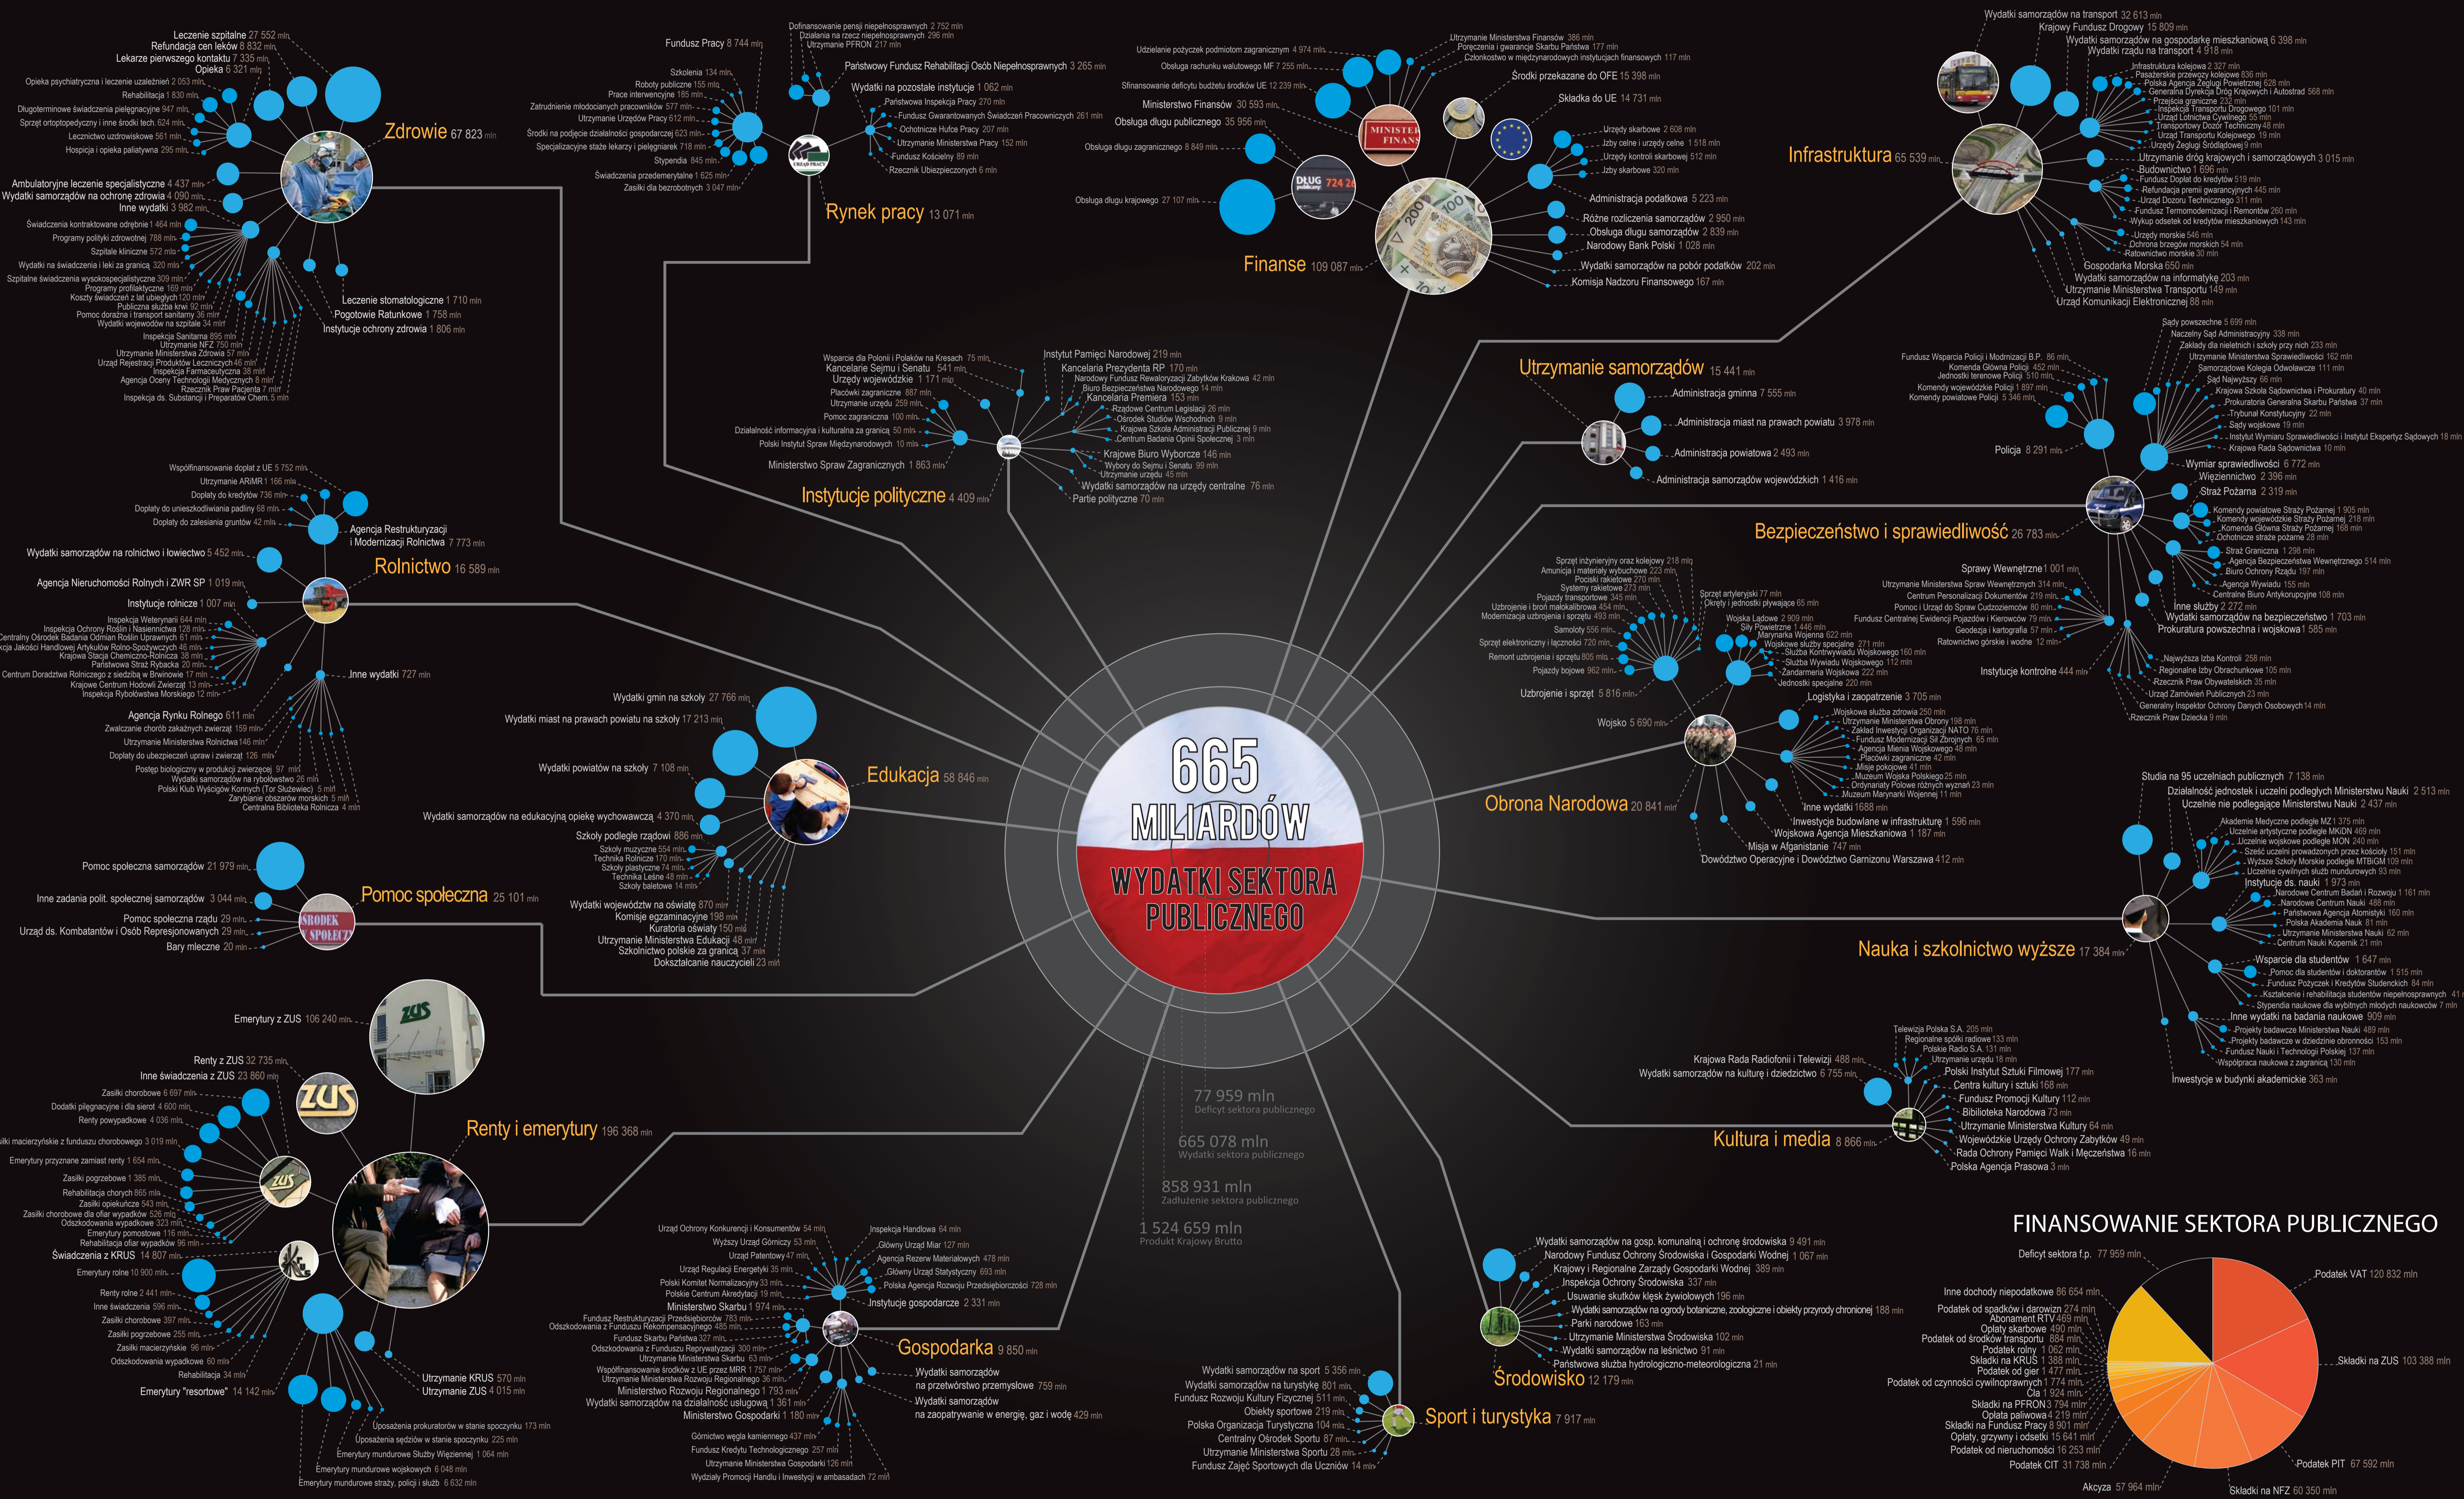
665 MILIARDÓW
WYDATKI SEKTORA PUBLICZNEGO

77 959 mln
Deficyt sektora publicznego
665 078 mln
Wydatki sektora publicznego
858 931 mln
Zadłużenie sektora publicznego
1 524 659 mln
Produkt Krajowy Brutto

Zdrowie 67 823 mln
Leczenie szpitalne 27 552 mln
Refundacja cen leków 8 832 mln
Lekarze pierwszego kontaktu 7 335 mln
Opieka 6 321 mln
Opieka psychiatryczna i leczenie uzależnień 2 053 mln
Rehabilitacja 1 830 mln
Długoterminowe świadczenia pielęgnacyjne 947 mln
Sprzęt ortopedyczny i inne środki tech. 624 mln
Lecznictwo uzdrowiskowe 561 mln
Hospicja i opieka paliatywna 295 mln
Ambulatoryjne leczenie specjalistyczne 4 437 mln
Wydatki samorządów na ochronę zdrowia 4 090 mln
Inne wydatki 3 982 mln
Świadczenia kontraktowane odrębnie 1 464 mln
Programy polityki zdrowotnej 788 mln
Szpitale kliniczne 572 mln
Wydatki na świadczenia i leki za granicą 320 mln
Szpitalne świadczenia wysokospecjalistyczne 309 mln
Programy profilaktyczne 169 mln
Koszty świadczeń z lat ubiegłych 120 mln
Publiczna służba krwi 92 mln
Pomoc doraźna i transport sanitarny 36 mln
Wydatki wojewodów na szpitale 34 mln
Inspekcja Sanitarna 895 mln
Utrzymanie NFZ 750 mln
Utrzymanie Ministerstwa Zdrowia 57 mln
Urząd Rejestracji Produktów Leczniczych 46 mln
Inspekcja Farmaceutyczna 38 mln
Agencja Oceny Technologii Medycznych 8 mln
Rzecznik Praw Pacjenta 7 mln
Inspekcja ds. Substancji i Preparatów Chem. 5 mln
Leczenie stomatologiczne 1 710 mln
Pogotowie Ratunkowe 1 758 mln
Instytucje ochrony zdrowia 1 806 mln

Rynek pracy 13 071 mln
Fundusz Pracy 8 744 mln
Dofinansowanie pensji niepełnosprawnych 2 752 mln
Działania na rzecz niepełnosprawnych 296 mln
Utrzymanie PFRON 217 mln
Państwowy Fundusz Rehabilitacji Osób Niepełnosprawnych 3 265 mln
Szkolenia 134 mln
Roboty publiczne 155 mln
Prace interwencyjne 185 mln
Zatrudnienie młodocianych pracowników 577 mln
Utrzymanie Urzędów Pracy 612 mln
Środki na podjęcie działalności gospodarczej 623 mln
Specjalizacyjne staże lekarzy i pielęgniarek 718 mln
Stypendia 845 mln
Świadczenia przedemerytalne 1 625 mln
Zasiłki dla bezrobotnych 3 047 mln
Wydatki na pozostałe instytucje 1 062 mln
Państwowa Inspekcja Pracy 270 mln
Fundusz Gwarantowanych Świadczeń Pracowniczych 261 mln
Ochotnicze Hufce Pracy 207 mln
Utrzymanie Ministerstwa Pracy 152 mln
Fundusz Kościelny 89 mln
Rzecznik Ubezpieczonych 6 mln

Finanse 109 087 mln
Udzielanie pożyczek podmiotom zagranicznym 4 974 mln
Obsługa rachunku walutowego MF 7 255 mln
Sfinansowanie deficytu budżetu środków UE 12 239 mln
Ministerstwo Finansów 30 593 mln
Obsługa długu publicznego 35 956 mln
Obsługa długu zagranicznego 8 849 mln
Obsługa długu krajowego 27 107 mln
Utrzymanie Ministerstwa Finansów 386 mln
Poręczenia i gwarancje Skarbu Państwa 177 mln
Członkostwo w międzynarodowych instytucjach finansowych 117 mln
Środki przekazane do OFE 15 398 mln
Składka do UE 14 731 mln
Urzędy skarbowe 2 608 mln
Izby celne i urzędy celne 1 518 mln
Urzędy kontroli skarbowej 512 mln
Izby skarbowe 320 mln
Administracja podatkowa 5 223 mln
Różne rozliczenia samorządów 2 950 mln
Obsługa długu samorządów 2 839 mln
Narodowy Bank Polski 1 028 mln
Wydatki samorządów na pobór podatków 202 mln
Komisja Nadzoru Finansowego 167 mln

Infrastruktura 65 539 mln
Wydatki samorządów na transport 32 613 mln
Krajowy Fundusz Drogowy 15 809 mln
Wydatki samorządów na gospodarkę mieszkaniową 6 398 mln
Wydatki rządu na transport 4 918 mln
Infrastruktura kolejowa 2 327 mln
Pasażerskie przewozy kolejowe 836 mln
Polska Agencja Żeglugi Powietrznej 628 mln
Generalna Dyrekcja Dróg Krajowych i Autostrad 568 mln
Przejścia graniczne 232 mln
Inspekcja Transportu Drogowego 101 mln
Urząd Lotnictwa Cywilnego 55 mln
Transportowy Dozór Techniczny 48 mln
Urząd Transportu Kolejowego 19 mln
Urząd Żeglugi Śródlądowej 9 mln
Utrzymanie dróg krajowych i samorządowych 3 015 mln
Budownictwo 1 696 mln
Fundusz Dopłat do kredytów 519 mln
Refundacja premii gwarancyjnych 445 mln
Urząd Dozoru Technicznego 311 mln
Fundusz Termomodernizacji i Remontów 260 mln
Wykup odsetek od kredytów mieszkaniowych 143 mln
Urzędy morskie 546 mln
Ochrona brzegów morskich 54 mln
Ratownictwo morskie 30 mln
Gospodarka Morska 650 mln
Wydatki samorządów na informatykę 203 mln
Utrzymanie Ministerstwa Transportu 149 mln
Urząd Komunikacji Elektronicznej 88 mln

Utrzymanie samorządów 15 441 mln
Administracja gminna 7 555 mln
Administracja miast na prawach powiatu 3 978 mln
Administracja powiatowa 2 493 mln
Administracja samorządów wojewódzkich 1 416 mln

Instytucje polityczne 4 409 mln
Wsparcie dla Polonii i Polaków na Kresach 75 mln
Kancelaria Sejmu i Senatu 541 mln
Urzędy wojewódzkie 1 171 mln
Placówki zagraniczne 887 mln
Utrzymanie urzędu 259 mln
Pomoc zagraniczna 100 mln
Działalność informacyjna i kulturalna za granicą 50 mln
Polski Instytut Spraw Międzynarodowych 10 mln
Ministerstwo Spraw Zagranicznych 1 863 mln
Instytut Pamięci Narodowej 219 mln
Kancelaria Prezydenta RP 170 mln
Narodowy Fundusz Rewaloryzacji Zabytków Krakowa 42 mln
Biuro Bezpieczeństwa Narodowego 14 mln
Kancelaria Premiera 153 mln
Rządowe Centrum Legislacji 26 mln
Ośrodek Studiów Wschodnich 9 mln
Krajowa Szkoła Administracji Publicznej 9 mln
Centrum Badania Opinii Społecznej 3 mln
Krajowe Biuro Wyborcze 146 mln
Wybory do Sejmu i Senatu 99 mln
Utrzymanie urzędu 45 mln
Wydatki samorządów na urzędy centralne 76 mln
Partie polityczne 70 mln

Bezpieczeństwo i sprawiedliwość 26 783 mln
Sądy powszechne 5 699 mln
Naczelny Sąd Administracyjny 338 mln
Zakłady dla nieletnich i szkoły przy nich 233 mln
Utrzymanie Ministerstwa Sprawiedliwości 162 mln
Samorządowe Kolegia Odwoławcze 111 mln
Sąd Najwyższy 66 mln
Krajowa Szkoła Sądownictwa i Prokuratury 40 mln
Prokuratura Generalna Skarbu Państwa 37 mln
Trybunał Konstytucyjny 22 mln
Sądy wojskowe 19 mln
Instytut Wymiaru Sprawiedliwości i Instytut Ekspertyz Sądowych 18 mln
Krajowa Rada Sądownictwa 10 mln
Fundusz Wsparcia Policji i Modernizacji B.P. 86 mln
Komenda Główna Policji 452 mln
Jednostki terenowe Policji 510 mln
Komendy wojewódzkie Policji 1 897 mln
Komendy powiatowe Policji 5 346 mln
Policja 8 291 mln
Wymiar sprawiedliwości 6 772 mln
Więziennictwo 2 396 mln
Straż Pożarna 2 319 mln
Komendy powiatowe Straży Pożarnej 1 905 mln
Komendy wojewódzkie Straży Pożarnej 218 mln
Komenda Główna Straży Pożarnej 168 mln
Ochotnicze straże pożarne 28 mln
Straż Graniczna 1 298 mln
Agencja Bezpieczeństwa Wewnętrznego 514 mln
Biuro Ochrony Rządu 197 mln
Agencja Wywiadu 155 mln
Centralne Biuro Antykorupcyjne 108 mln
Sprawy Wewnętrzne 1 001 mln
Utrzymanie Ministerstwa Spraw Wewnętrznych 314 mln
Centrum Personalizacji Dokumentów 219 mln
Pomoc i Urząd do Spraw Cudzoziemców 80 mln
Fundusz Centralnej Ewidencji Pojazdów i Kierowców 79 mln
Geodezja i kartografia 57 mln
Ratownictwo górskie i wodne 12 mln
Inne służby 2 272 mln
Wydatki samorządów na bezpieczeństwo 1 703 mln
Prokuratura powszechna i wojskowa 1 585 mln
Instytucje kontrolne 444 mln
Najwyższa Izba Kontroli 258 mln
Regionalne Izby Obrachunkowe 105 mln
Rzecznik Praw Obywatelskich 35 mln
Urząd Zamówień Publicznych 23 mln
Generalny Inspektor Ochrony Danych Osobowych 14 mln
Rzecznik Praw Dziecka 9 mln

Obrona Narodowa 20 841 mln
Sprzęt inżynieryjny oraz kolejowy 218 mln
Amunicja i materiały wybuchowe 223 mln
Pociski rakietowe 270 mln
Systemy rakietowe 273 mln
Pojazdy transportowe 345 mln
Uzbrojenie i broń małokalibrowa 454 mln
Modernizacja uzbrojenia i sprzętu 493 mln
Samoloty 556 mln
Sprzęt elektroniczny i łączności 720 mln
Remont uzbrojenia i sprzętu 805 mln
Pojazdy bojowe 962 mln
Uzbrojenie i sprzęt 5 816 mln
Sprzęt artyleryjski 77 mln
Okręty i jednostki pływające 65 mln
Wojska Lądowe 2 909 mln
Siły Powietrzne 1 446 mln
Marynarka Wojenna 622 mln
Wojskowe służby specjalne 271 mln
Służba Kontrwywiadu Wojskowego 160 mln
Służba Wywiadu Wojskowego 112 mln
Żandarmeria Wojskowa 222 mln
Jednostki specjalne 220 mln
Logistyka i zaopatrzenie 3 705 mln
Wojsko 5 690 mln
Wojskowa służba zdrowia 250 mln
Utrzymanie Ministerstwa Obrony 198 mln
Zakład Inwestycji Organizacji NATO 76 mln
Fundusz Modernizacji Sił Zbrojnych 65 mln
Agencja Mienia Wojskowego 48 mln
Placówki zagraniczne 42 mln
Misje pokojowe 41 mln
Muzeum Wojska Polskiego 25 mln
Ordynariat Polowe różnych wyznań 23 mln
Muzeum Marynarki Wojennej 11 mln
Inne wydatki 1688 mln
Inwestycje budowane w infrastrukturę 1 596 mln
Wojskowa Agencja Mieszkaniowa 1 187 mln
Misja w Afganistanie 747 mln
Dowództwo Operacyjne i Dowództwo Garnizonu Warszawa 412 mln

Rolnictwo 16 589 mln
Współfinansowanie dopłat z UE 5 752 mln
Utrzymanie ARiMR 1 166 mln
Dopłaty do kredytów 736 mln
Dopłaty do unieszkodliwiania padliny 68 mln
Dopłaty do zalesiania gruntów 42 mln
Agencja Restrukturyzacji i Modernizacji Rolnictwa 7 773 mln
Wydatki samorządów na rolnictwo i łowiectwo 5 452 mln
Agencja Nieruchomości Rolnych i ZWR SP 1 019 mln
Instytucje rolnicze 1 007 mln
Inspekcja Weterynarii 644 mln
Inspekcja Ochrony Roślin i Nasiennictwa 128 mln
Centralny Ośrodek Badania Odmian Roślin Uprawnych 61 mln
Inspekcja Jakości Handlowej Artykułów Rolno-Spożywczych 46 mln
Krajowa Stacja Chemiczno-Rolnicza 38 mln
Państwowa Straż Rybacka 20 mln
Centrum Doradztwa Rolniczego z siedzibą w Brwinowie 17 mln
Krajowe Centrum Hodowli Zwierząt 13 mln
Inspekcja Rybołówstwa Morskiego 12 mln
Inne wydatki 727 mln
Agencja Rynku Rolnego 611 mln
Zwalczanie chorób zakaźnych zwierząt 159 mln
Utrzymanie Ministerstwa Rolnictwa 146 mln
Dopłaty do ubezpieczeń upraw i zwierząt 126 mln
Postęp biologiczny w produkcji zwierzęcej 97 mln
Wydatki samorządów na rybołówstwo 26 mln
Polski Klub Wyścigów Konnych (Tor Służewiec) 5 mln
Zarybianie obszarów morskich 5 mln
Centralna Biblioteka Rolnicza 4 mln

Edukacja 58 846 mln
Wydatki gmin na szkoły 27 766 mln
Wydatki miast na prawach powiatu na szkoły 17 213 mln
Wydatki powiatów na szkoły 7 108 mln
Wydatki samorządów na edukacyjną opiekę wychowawczą 4 370 mln
Szkoły podległe rządowi 886 mln
Szkoły muzyczne 554 mln
Technika Rolnicze 170 mln
Szkoły plastyczne 74 mln
Technika Leśne 48 mln
Szkoły baletowe 14 mln
Wydatki województw na oświatę 870 mln
Komisje egzaminacyjne 198 mln
Kuratoria oświaty 150 mln
Utrzymanie Ministerstwa Edukacji 48 mln
Szkolnictwo polskie za granicą 37 mln
Dokształcanie nauczycieli 23 mln

Pomoc społeczna 25 101 mln
Pomoc społeczna samorządów 21 979 mln
Inne zadania polit. społecznej samorządów 3 044 mln
Pomoc społeczna rządu 29 mln
Urząd ds. Kombatantów i Osób Represjonowanych 29 mln
Bary mleczne 20 mln

Nauka i szkolnictwo wyższe 17 384 mln
Studia na 95 uczelniach publicznych 7 138 mln
Działalność jednostek i uczelni podległych Ministerstwu Nauki 2 513 mln
Uczelnie nie podlegające Ministerstwu Nauki 2 437 mln
Akademie Medyczne podległe MZ 1 375 mln
Uczelnie artystyczne podległe MKiDN 469 mln
Uczelnie wojskowe podległe MON 240 mln
Sześć uczelni prowadzonych przez kościoły 151 mln
Wyższe Szkoły Morskie podległe MTBiGM 109 mln
Uczelnie cywilnych służb mundurowych 93 mln
Instytucje ds. nauki 1 973 mln
Narodowe Centrum Badań i Rozwoju 1 161 mln
Narodowe Centrum Nauki 488 mln
Państwowa Agencja Atomistyki 160 mln
Polska Akademia Nauk 81 mln
Utrzymanie Ministerstwa Nauki 62 mln
Centrum Nauki Kopernik 21 mln
Wsparcie dla studentów 1 647 mln
Pomoc dla studentów i doktorantów 1 515 mln
Fundusz Pożyczek i Kredytów Studenckich 84 mln
Kształcenie i rehabilitacja studentów niepełnosprawnych 41
Stypendia naukowe dla wybitnych młodych naukowców 7 mln
Inne wydatki na badania naukowe 909 mln
Projekty badawcze Ministerstwa Nauki 489 mln
Projekty badawcze w dziedzinie obronności 153 mln
Fundusz Nauki i Technologii Polskiej 137 mln
Współpraca naukowa z zagranicą 130 mln
Inwestycje w budynki akademickie 363 mln

Renty i emerytury 196 368 mln
Emerytury z ZUS 106 240 mln
Renty z ZUS 32 735 mln
Inne świadczenia z ZUS 23 860 mln
Zasiłki chorobowe 6 697 mln
Dodatki pielęgnacyjne i dla sierot 4 600 mln
Renty powypadkowe 4 036 mln
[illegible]ki macierzyńskie z funduszu chorobowego 3 019 mln
Emerytury przyznane zamiast renty 1 654 mln
Zasiłki pogrzebowe 1 385 mln
Rehabilitacja chorych 865 mln
Zasiłki opiekuńcze 543 mln
Zasiłki chorobowe dla ofiar wypadków 526 mln
Odszkodowania wypadkowe 323 mln
Emerytury pomostowe 116 mln
Rehabilitacja ofiar wypadków 96 mln
Świadczenia z KRUS 14 807 mln
Emerytury rolne 10 900 mln
Renty rolne 2 441 mln
Inne świadczenia 596 mln
Zasiłki chorobowe 397 mln
Zasiłki pogrzebowe 255 mln
Zasiłki macierzyńskie 96 mln
Odszkodowania wypadkowe 60 mln
Rehabilitacja 34 mln
Emerytury "resortowe" 14 142 mln
Utrzymanie KRUS 570 mln
Utrzymanie ZUS 4 015 mln
Uposażenia prokuratorów w stanie spoczynku 173 mln
Uposażenia sędziów w stanie spoczynku 225 mln
Emerytury mundurowe Służby Więziennej 1 064 mln
Emerytury mundurowe wojskowych 6 048 mln
Emerytury mundurowe straży, policji i służb 6 632 mln

Gospodarka 9 850 mln
Urząd Ochrony Konkurencji i Konsumentów 54 mln
Wyższy Urząd Górniczy 53 mln
Urząd Patentowy 47 mln
Urząd Regulacji Energetyki 35 mln
Polski Komitet Normalizacyjny 33 mln
Polskie Centrum Akredytacji 19 mln
Ministerstwo Skarbu 1 974 mln
Fundusz Restrukturyzacji Przedsiębiorców 783 mln
Odszkodowania z Funduszu Rekompensacyjnego 485 mln
Fundusz Skarbu Państwa 327 mln
Odszkodowania z Funduszu Reprywatyzacji 300 mln
Utrzymanie Ministerstwa Skarbu 63 mln
Współfinansowanie środków z UE przez MRR 1 757 mln
Utrzymanie Ministerstwa Rozwoju Regionalnego 36 mln
Ministerstwo Rozwoju Regionalnego 1 793 mln
Wydatki samorządów na działalność usługową 1 361 mln
Ministerstwo Gospodarki 1 180 mln
Górnictwo węgla kamiennego 437 mln
Fundusz Kredytu Technologicznego 257 mln
Utrzymanie Ministerstwa Gospodarki 126 mln
Wydziały Promocji Handlu i Inwestycji w ambasadach 72 mln
Inspekcja Handlowa 64 mln
Główny Urząd Miar 127 mln
Agencja Rezerw Materiałowych 478 mln
Główny Urząd Statystyczny 693 mln
Polska Agencja Rozwoju Przedsiębiorczości 728 mln
Instytucje gospodarcze 2 331 mln
Wydatki samorządów na przetwórstwo przemysłowe 759 mln
Wydatki samorządów na zaopatrywanie w energię, gaz i wodę 429 mln

Sport i turystyka 7 917 mln
Wydatki samorządów na sport 5 356 mln
Wydatki samorządów na turystykę 801 mln
Fundusz Rozwoju Kultury Fizycznej 511 mln
Obiekty sportowe 219 mln
Polska Organizacja Turystyczna 104 mln
Centralny Ośrodek Sportu 87 mln
Utrzymanie Ministerstwa Sportu 28 mln
Fundusz Zajęć Sportowych dla Uczniów 14 mln

Środowisko 12 179 mln
Wydatki samorządów na gosp. komunalną i ochronę środowiska 9 491 mln
Narodowy Fundusz Ochrony Środowiska i Gospodarki Wodnej 1 067 mln
Krajowy i Regionalne Zarządy Gospodarki Wodnej 389 mln
Inspekcja Ochrony Środowiska 337 mln
Usuwanie skutków klęsk żywiołowych 196 mln
Wydatki samorządów na ogrody botaniczne, zoologiczne i obiekty przyrody chronionej 188 mln
Parki narodowe 163 mln
Utrzymanie Ministerstwa Środowiska 102 mln
Wydatki samorządów na leśnictwo 91 mln
Państwowa służba hydrologiczno-meteorologiczna 21 mln

Kultura i media 8 866 mln
Telewizja Polska S.A. 205 mln
Regionalne spółki radiowe 133 mln
Polskie Radio S.A. 131 mln
Utrzymanie urzędu 18 mln
Krajowa Rada Radiofonii i Telewizji 488 mln
Wydatki samorządów na kulturę i dziedzictwo 6 755 mln
Polski Instytut Sztuki Filmowej 177 mln
Centra kultury i sztuki 168 mln
Fundusz Promocji Kultury 112 mln
Biblioteka Narodowa 73 mln
Utrzymanie Ministerstwa Kultury 64 mln
Wojewódzkie Urzędy Ochrony Zabytków 49 mln
Rada Ochrony Pamięci Walk i Męczeństwa 16 mln
Polska Agencja Prasowa 3 mln

FINANSOWANIE SEKTORA PUBLICZNEGO
Deficyt sektora f.p. 77 959 mln
Podatek VAT 120 832 mln
Inne dochody niepodatkowe 86 654 mln
Podatek od spadków i darowizn 274 mln
Abonament RTV 469 mln
Opłaty skarbowe 490 mln
Podatek od środków transportu 884 mln
Podatek rolny 1 062 mln
Składki na KRUS 1 388 mln
Podatek od gier 1 477 mln
Podatek od czynności cywilnoprawnych 1 774 mln
Cła 1 924 mln
Składki na PFRON 3 794 mln
Opłata paliwowa 4 219 mln
Składki na Fundusz Pracy 8 901 mln
Opłaty, grzywny i odsetki 15 641 mln
Podatek od nieruchomości 16 253 mln
Podatek CIT 31 738 mln
Akcyza 57 964 mln
Składki na ZUS 103 388 mln
Podatek PIT 67 592 mln
Składki na NFZ 60 350 mln